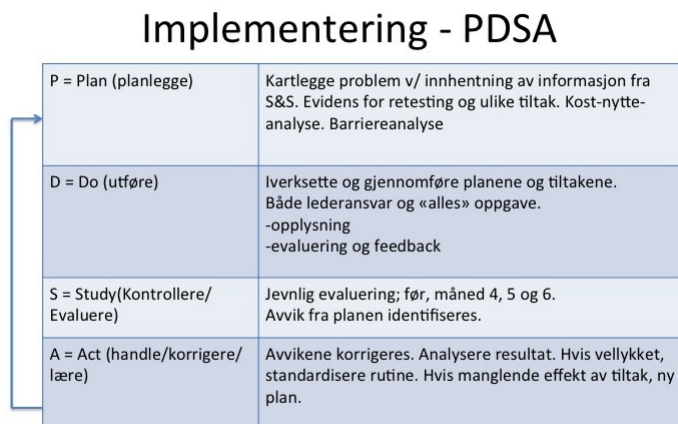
Implementering - PDSA

| | |
|---|---|
| P = Plan (planlegge) | Kartlegge problem v/ innhentning av informasjon fra S&S. Evidens for retesting og ulike tiltak. Kost-nytte-analyse. Barriereanalyse |
| D = Do (utføre) | Iverksette og gjennomføre planene og tiltakene. Både lederansvar og «alles» oppgave. -opplysning -evaluering og feedback |
| S = Study(Kontrollere/ Evaluere) | Jevnlig evaluering; før, måned 4, 5 og 6. Avvik fra planen identifiseres. |
| A = Act (handle/korrigere/ lære) | Avvikene korrigeres. Analysere resultat. Hvis vellykket, standardisere rutine. Hvis manglende effekt av tiltak, ny plan. |